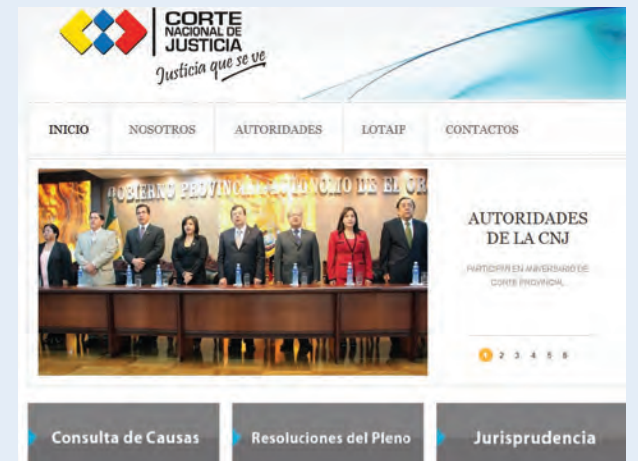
CORTE NACIONAL DE JUSTICIA
Justicia que se ve

INICIO
NOSOTROS
AUTORIDADES
LOTAIP
CONTACTOS

GOBIERNO PROVINCIAL AUTONOMO DE EL OR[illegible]

AUTORIDADES DE LA CNJ

PARTICIPAN EN ANIVERSARIO DE CORTE PROVINCIAL

1 2 3 4 5 6

Consulta de Causas
Resoluciones del Pleno
Jurisprudencia